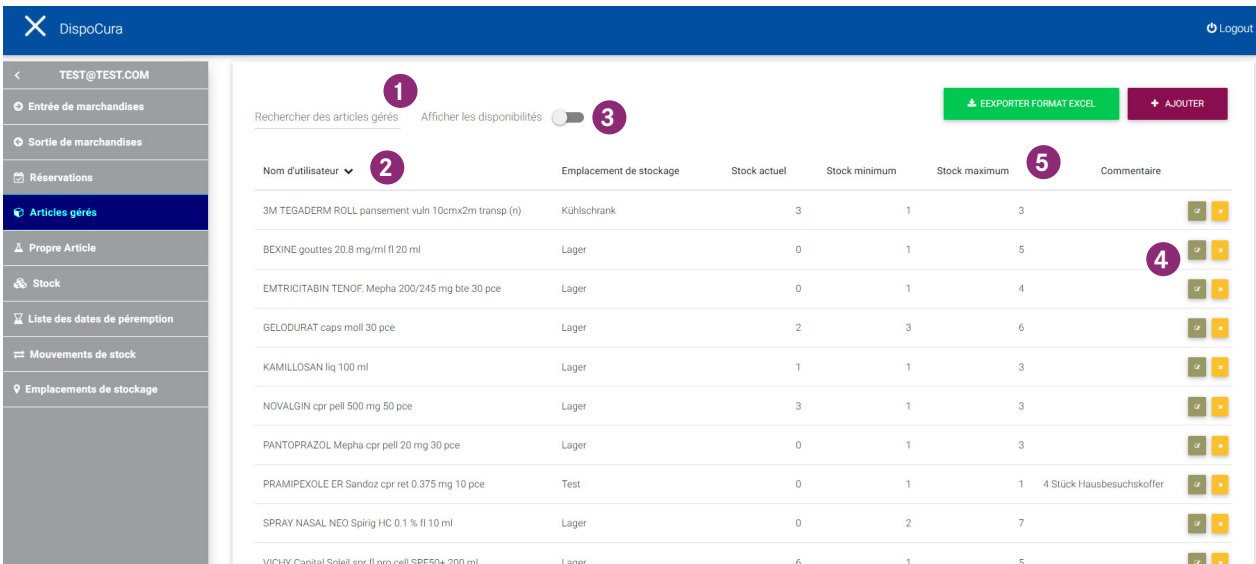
DispoCura

Logout

TEST@TEST.COM

Entrée de marchandises

Sortie de marchandises

Réservations

Articles gérés

Propre Article

Stock

Liste des dates de péremption

Mouvements de stock

Emplacements de stockage

1

Rechercher des articles gérés

Afficher les disponibilités

3

EEXPORTER FORMAT EXCEL

+ AJOUTER

2

5

| Nom d'utilisateur | Emplacement de stockage | Stock actuel | Stock minimum | Stock maximum | Commentaire |
|---|---|---|---|---|---|
| 3M TEGADERM ROLL pansement vuln 10cmx2m transp (n) | Kühlschrank | 3 | 1 | 3 | |
| BEXINE gouttes 20.8 mg/ml fl 20 ml | Lager | 0 | 1 | 5 | |
| EMTRICITABIN TENOF. Mepha 200/245 mg bte 30 pce | Lager | 0 | 1 | 4 | |
| GELODURAT caps moll 30 pce | Lager | 2 | 3 | 6 | |
| KAMILLOSAN liq 100 ml | Lager | 1 | 1 | 3 | |
| NOVALGIN cpr pell 500 mg 50 pce | Lager | 3 | 1 | 3 | |
| PANTOPRAZOL Mepha cpr pell 20 mg 30 pce | Lager | 0 | 1 | 3 | |
| PRAMIPEXOLE ER Sandoz cpr ret 0.375 mg 10 pce | Test | 0 | 1 | 1 | 4 Stück Hausbesuchskoffer |
| SPRAY NASAL NEO Spirig HC 0.1 % fl 10 ml | Lager | 0 | 2 | 7 | |
| VICHY Capital Soleil spr fl pro cell SPF50+ 200 ml | Lager | 6 | 1 | 5 | |

4